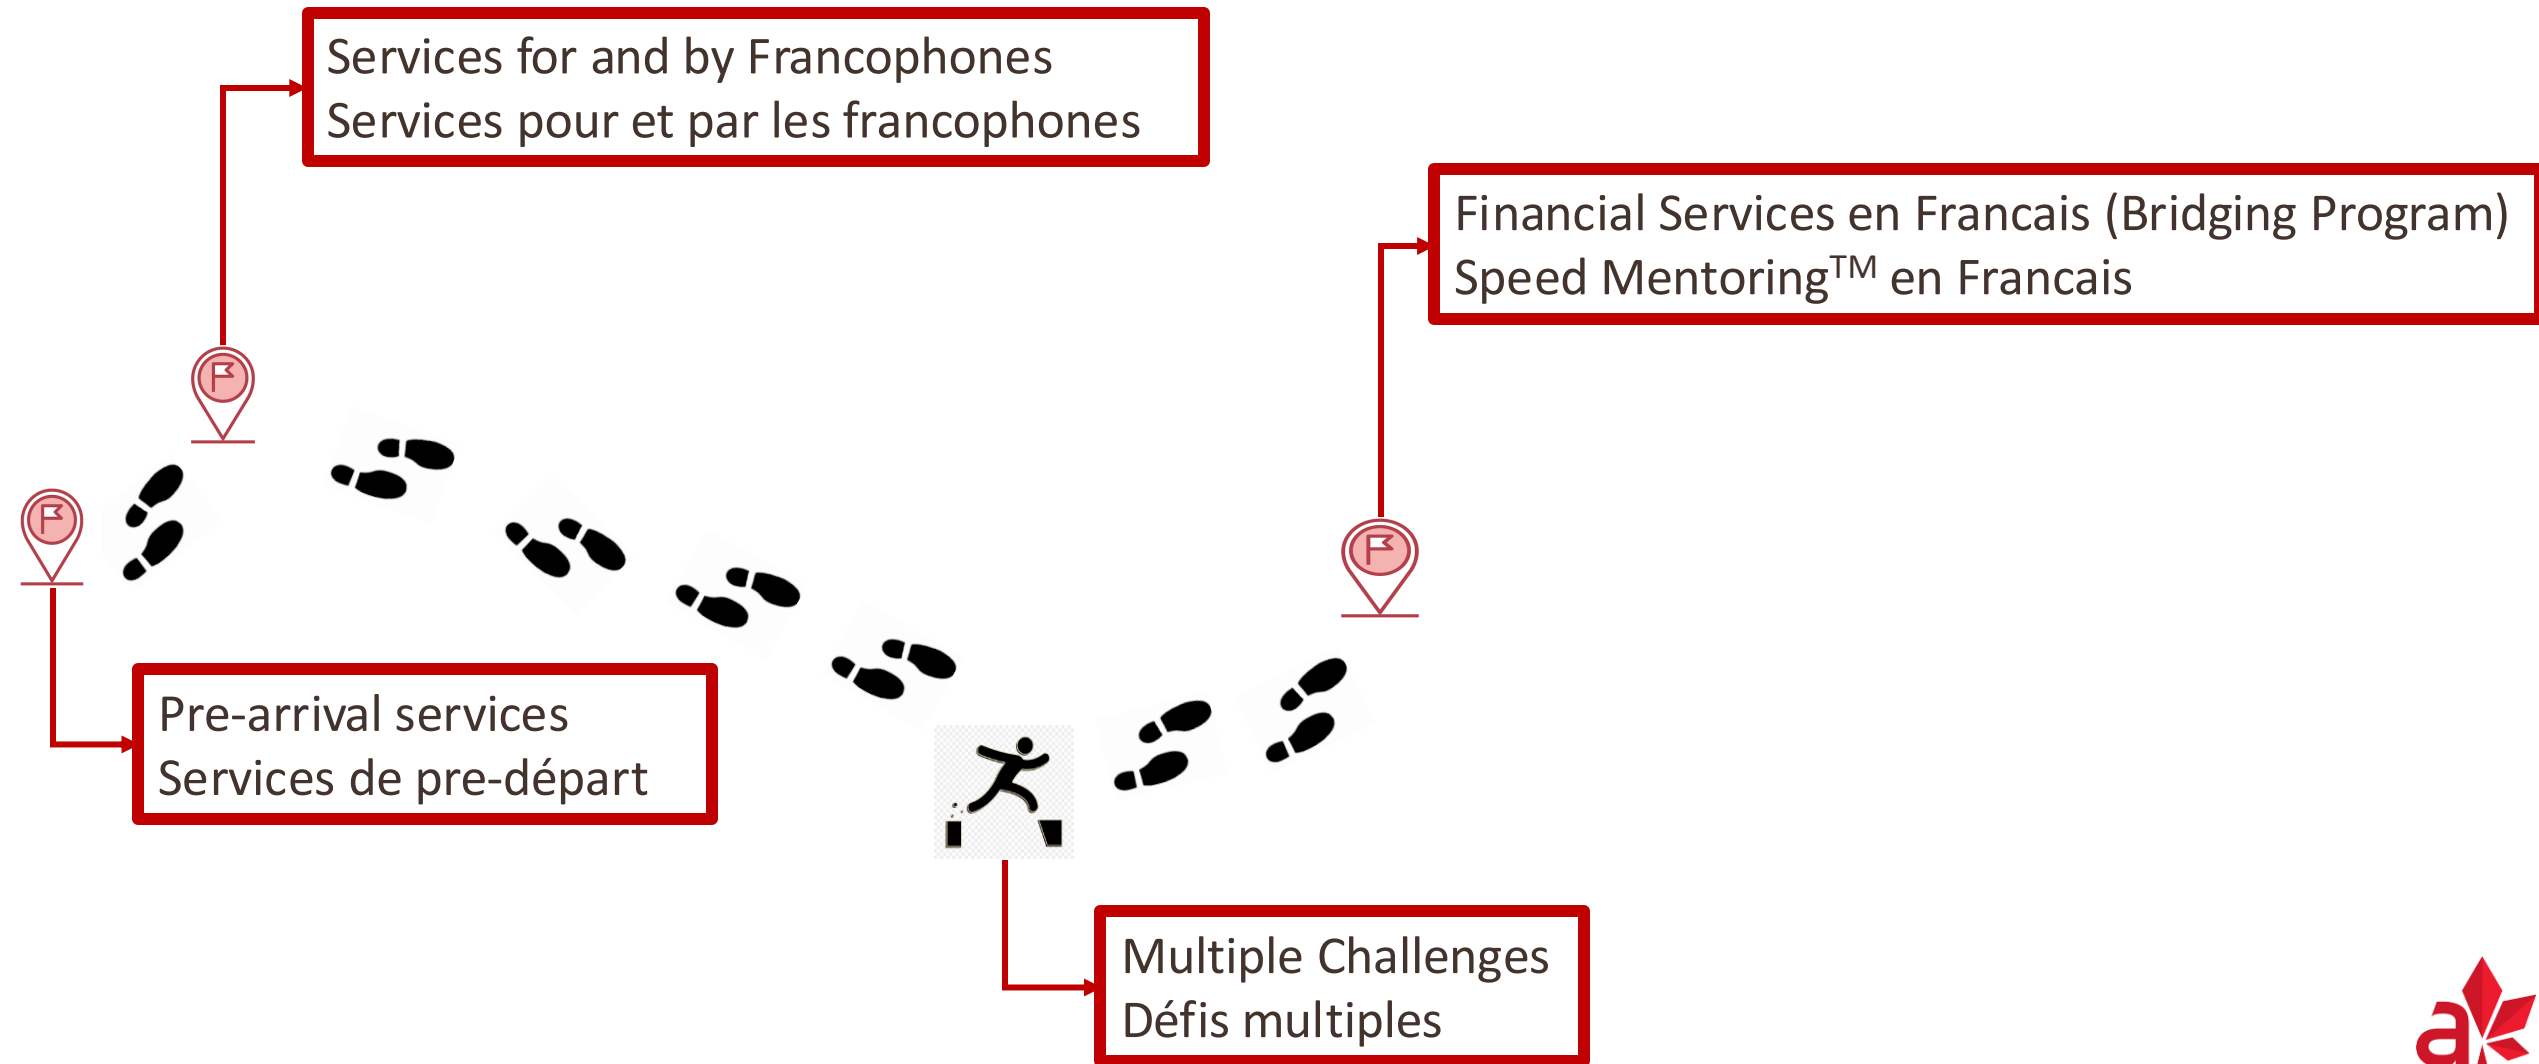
Services for and by Francophones
Services pour et par les francophones

Financial Services en Francais (Bridging Program)
Speed Mentoring$^{TM}$ en Francais

Pre-arrival services
Services de pre-départ

Multiple Challenges
Défis multiples